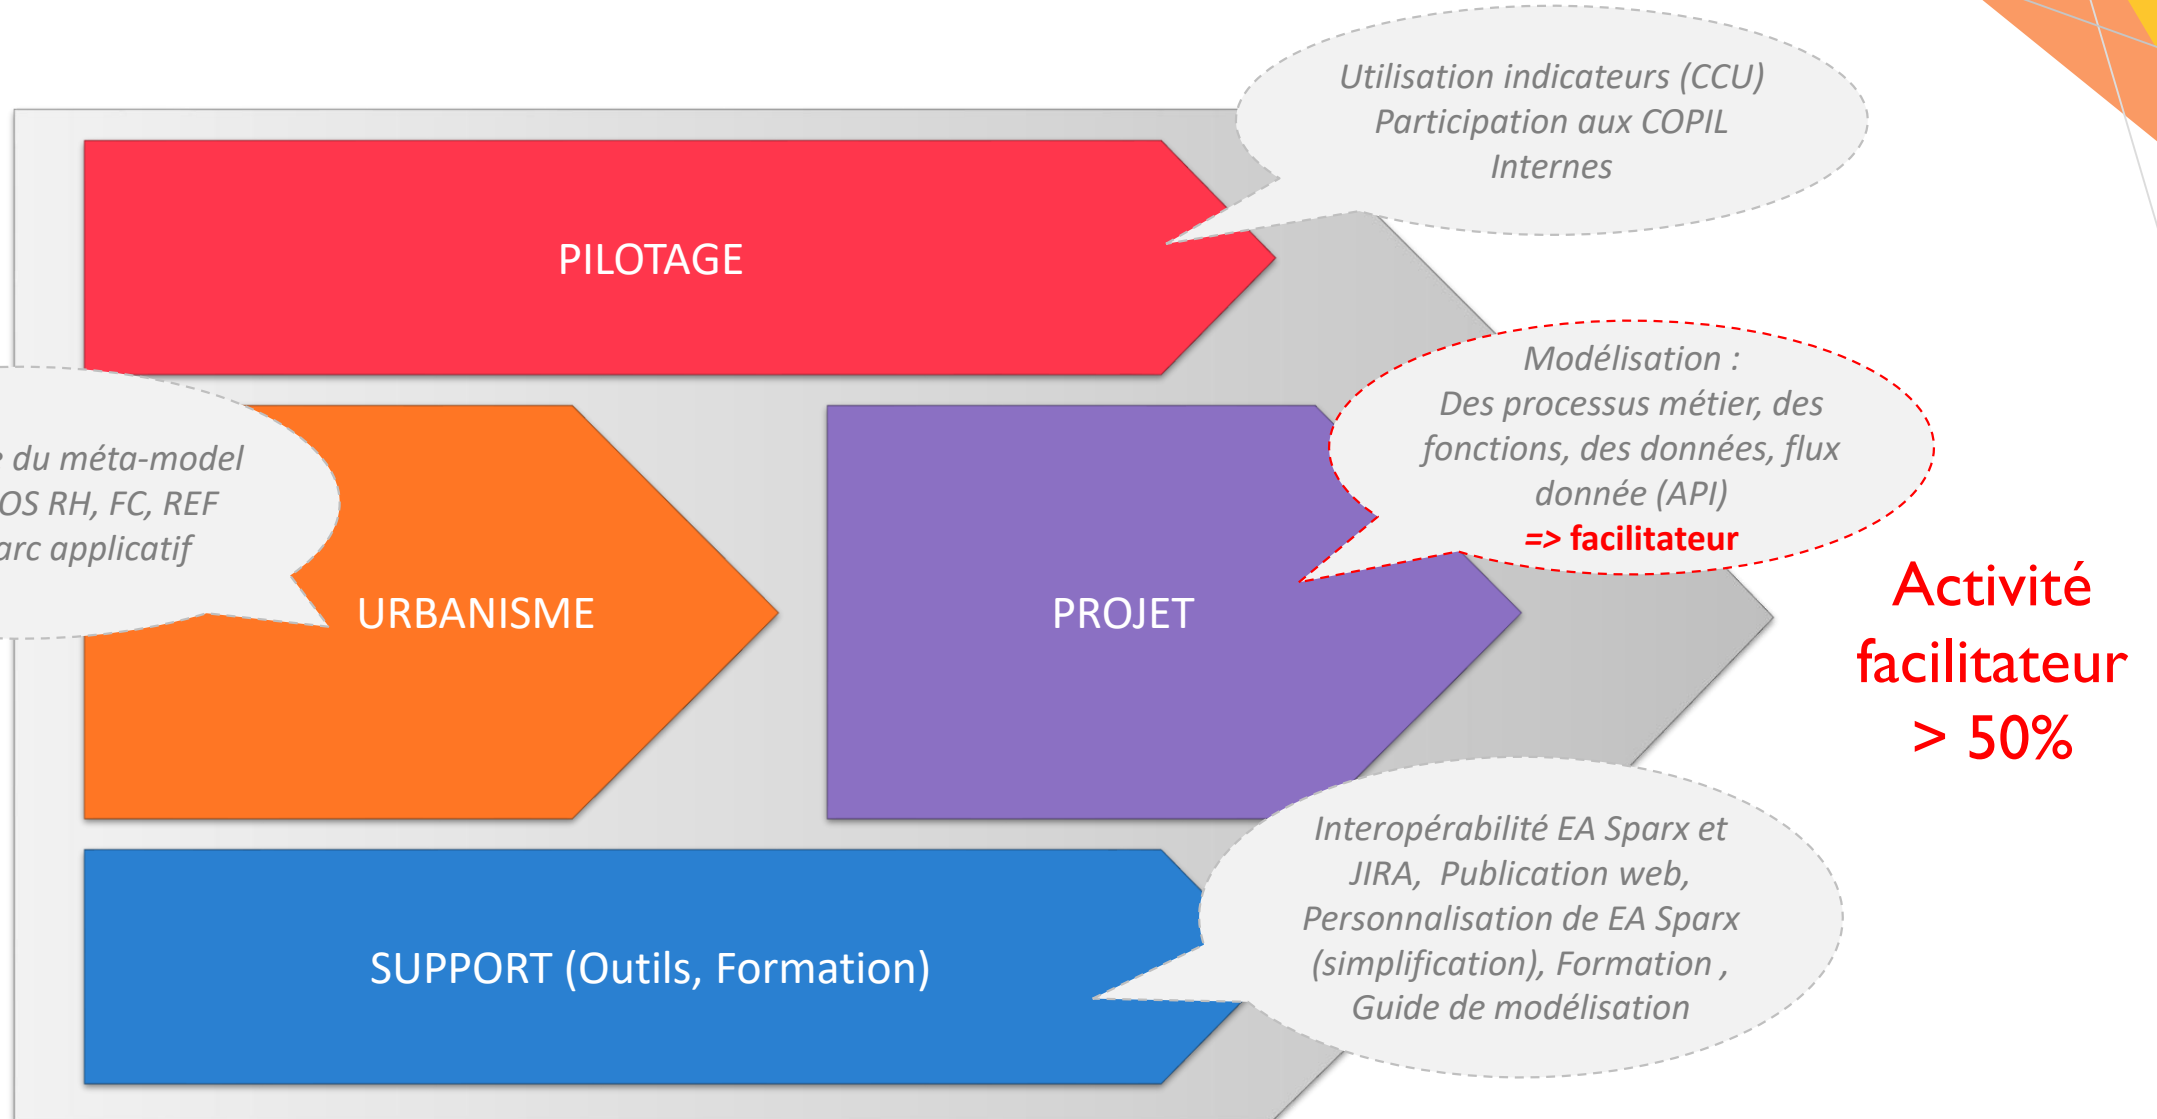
Utilisation indicateurs (CCU)
Participation aux COPIL
Internes

PILOTAGE

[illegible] du méta-model
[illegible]OS RH, FC, REF
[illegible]arc applicatif

URBANISME

Modélisation :
Des processus métier, des fonctions, des données, flux donnée (API)
=> facilitateur

PROJET

Activité facilitateur > 50%

Interopérabilité EA Sparx et JIRA, Publication web, Personnalisation de EA Sparx (simplification), Formation , Guide de modélisation

SUPPORT (Outils, Formation)